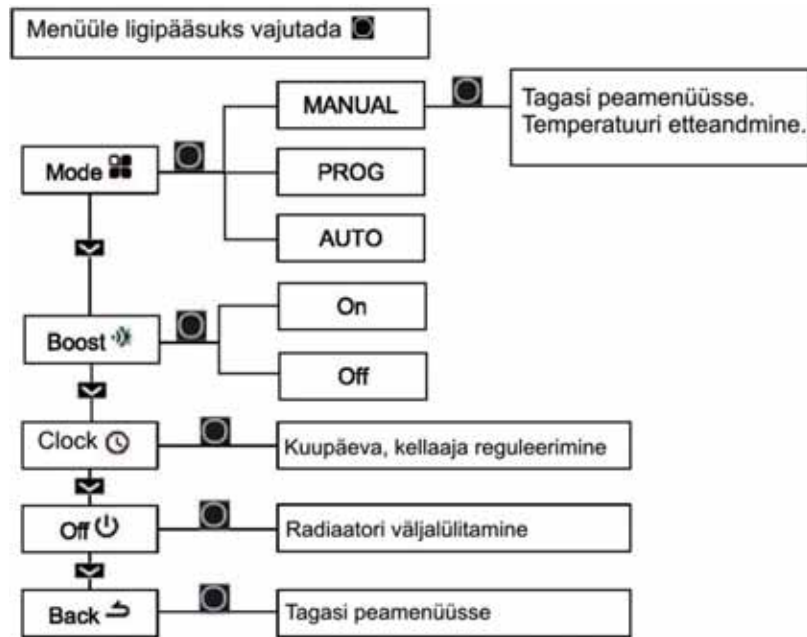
Menüüle ligipääsuks vajutada

MANUAL

Tagasi peamenüüsse.
Temperatuuri etteandmine.

Mode

PROG

AUTO

On

Boost

Off

Clock

Kuupäeva, kellaaja reguleerimine

Off

Radiaatori väljalülitamine

Back

Tagasi peamenüüsse